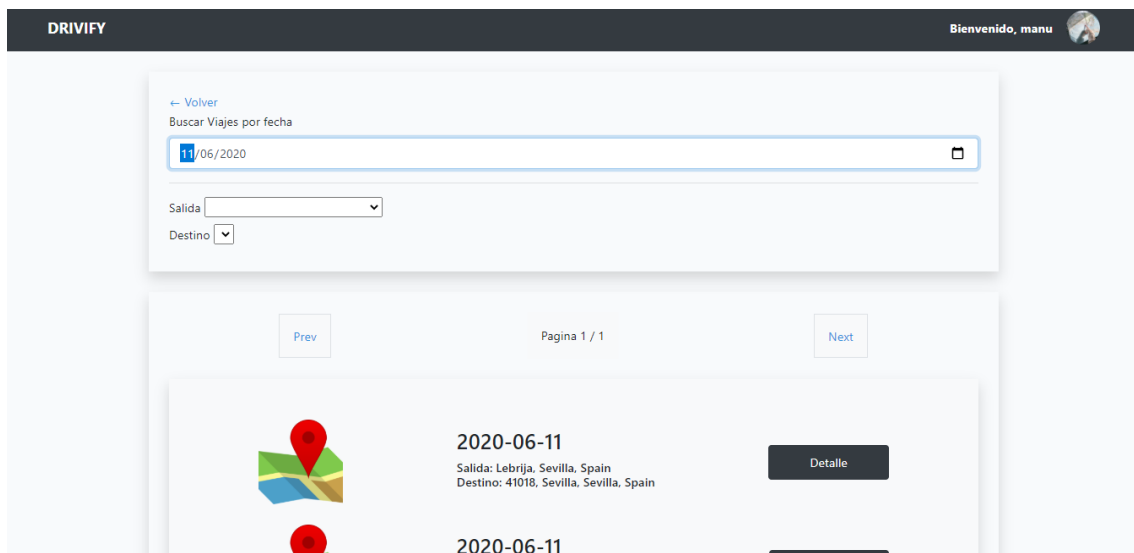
DRIVIFY

Bienvenido, manu

← Volver

Buscar Viajes por fecha

11/06/2020

Salida

Destino

Prev

Pagina 1 / 1

Next

2020-06-11

Salida: Lebrija, Sevilla, Spain
Destino: 41018, Sevilla, Sevilla, Spain

Detalle

2020-06-11